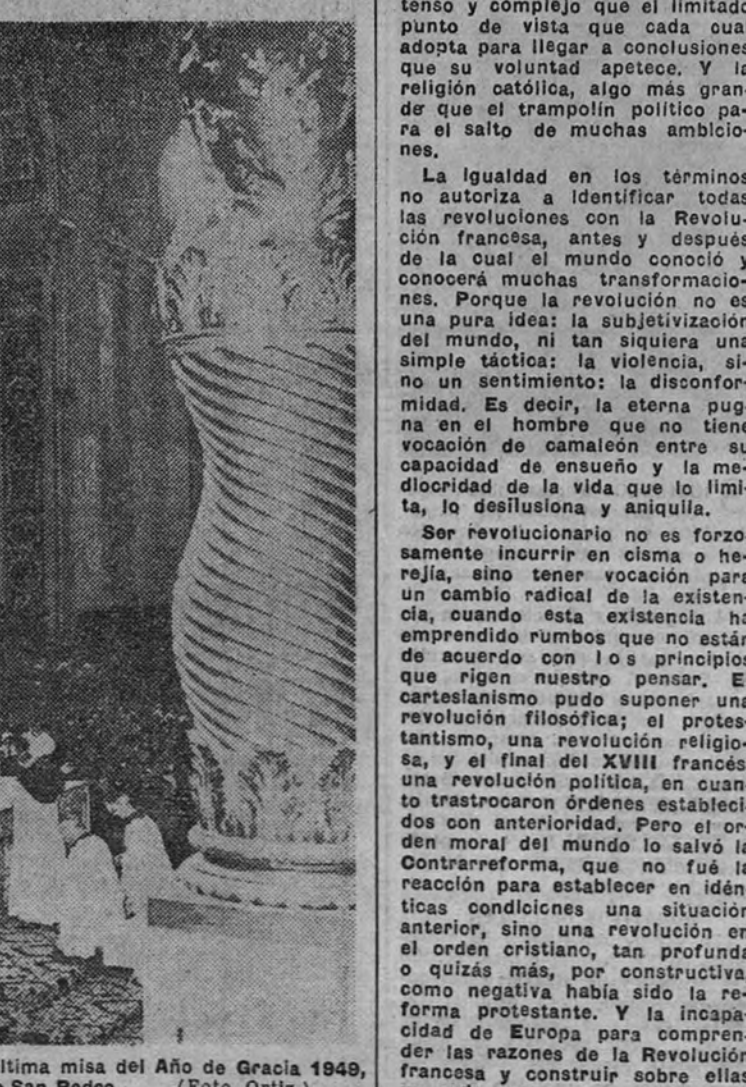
tenso y complejo que el limitado punto de vista que cada cual adopta para llegar a conclusiones que su voluntad apetece. Y la religión católica, algo más grande que el trampolín político para el salto de muchas ambiciones.

La igualdad en los términos no autoriza a identificar todas las revoluciones con la Revolución francesa, antes y después de la cual el mundo conoció y conocerá muchas transformaciones. Porque la revolución no es una pura idea: la subjetivización del mundo, ni tan siquiera una simple táctica: la violencia, sino un sentimiento: la disconformidad. Es decir, la eterna pugna en el hombre que no tiene vocación de camaleón entre su capacidad de ensueño y la mediocridad de la vida que lo limita, lo desilusiona y aniquila.

Ser revolucionario no es forzosamente incurrir en cisma o herejía, sino tener vocación para un cambio radical de la existencia, cuando esta existencia ha emprendido rumbos que no están de acuerdo con los principios que rigen nuestro pensar. El cartesianismo pudo suponer una revolución filosófica; el protestantismo, una revolución religiosa, y el final del XVIII francés una revolución política, en cuanto trastrocaron órdenes establecidos con anterioridad. Pero el orden moral del mundo lo salvó la Contrarreforma, que no fué la reacción para establecer en idénticas condiciones una situación anterior, sino una revolución en el orden cristiano, tan profunda o quizás más, por constructiva, como negativa había sido la reforma protestante. Y la incapacidad de Europa para comprender las razones de la Revolución francesa y construir sobre ellas

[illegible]ltima misa del Año de Gracia 1949, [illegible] San Pedro. (Foto Ortiz.)